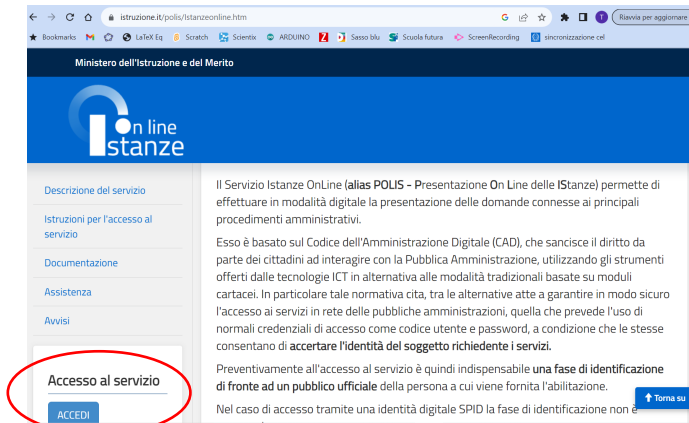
istruzione.it/polis/Istanzeonline.htm

Riavvia per aggiornare

Bookmarks LaTeX Eq Scratch Scientix ARDUINO Sasso blu Scuola futura ScreenRecording sincronizzazione cel

Ministero dell'Istruzione e del Merito

On line Istanze

Descrizione del servizio

Istruzioni per l'accesso al servizio

Documentazione

Assistenza

Avvisi

Accesso al servizio

ACCEDI

Il Servizio Istanze OnLine (alias POLIS - Presentazione On Line delle IStanze) permette di effettuare in modalità digitale la presentazione delle domande connesse ai principali procedimenti amministrativi.

Esso è basato sul Codice dell'Amministrazione Digitale (CAD), che sancisce il diritto da parte dei cittadini ad interagire con la Pubblica Amministrazione, utilizzando gli strumenti offerti dalle tecnologie ICT in alternativa alle modalità tradizionali basate su moduli cartacei. In particolare tale normativa cita, tra le alternative atte a garantire in modo sicuro l'accesso ai servizi in rete delle pubbliche amministrazioni, quella che prevede l'uso di normali credenziali di accesso come codice utente e password, a condizione che le stesse consentano di accertare l'identità del soggetto richiedente i servizi.

Preventivamente all'accesso al servizio è quindi indispensabile una fase di identificazione di fronte ad un pubblico ufficiale della persona a cui viene fornita l'abilitazione.

Nel caso di accesso tramite una identità digitale SPID la fase di identificazione non è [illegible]

Torna su